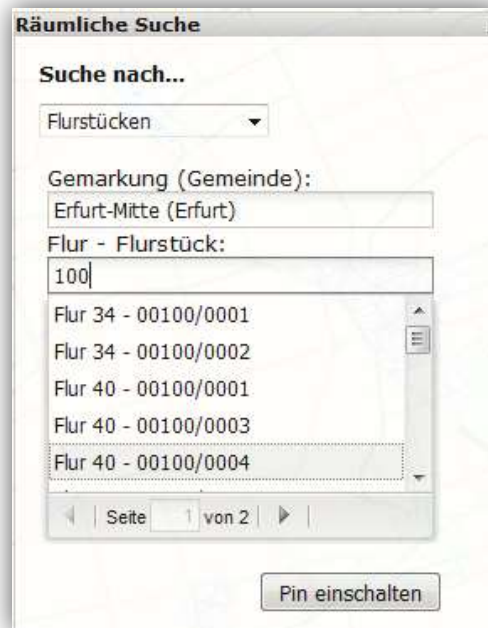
Räumliche Suche

Suche nach...

Flurstücken

Gemarkung (Gemeinde):

Erfurt-Mitte (Erfurt)

Flur - Flurstück:

100

Flur 34 - 00100/0001

Flur 34 - 00100/0002

Flur 40 - 00100/0001

Flur 40 - 00100/0003

Flur 40 - 00100/0004

Seite 1 von 2

Pin einschalten